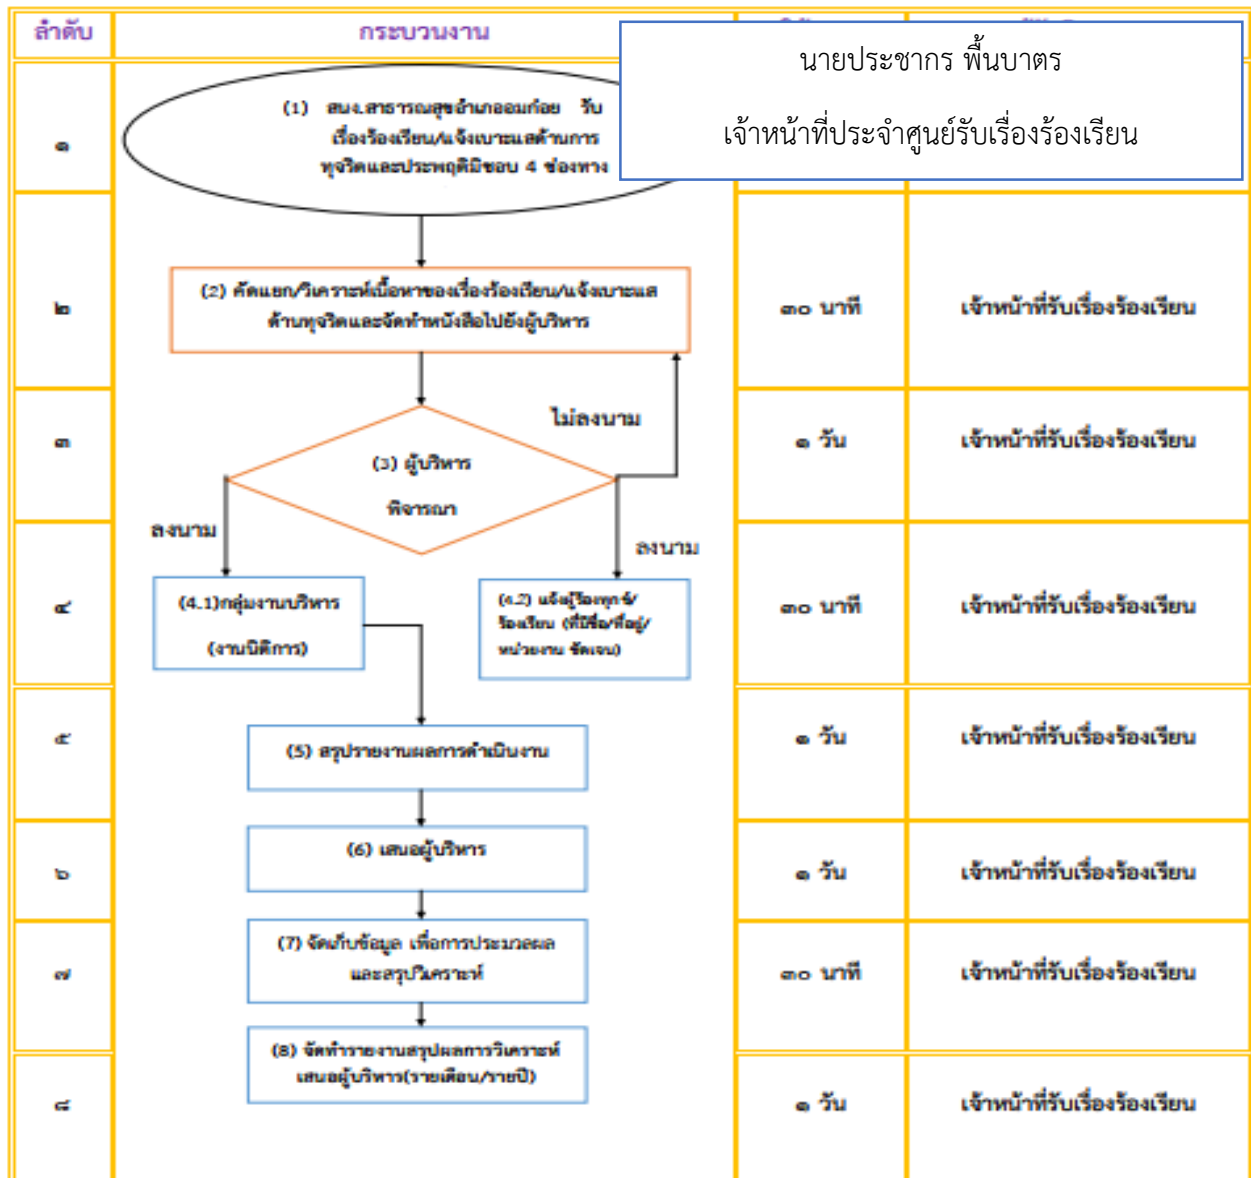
| ลำดับ | กระบวนงาน | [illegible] | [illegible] |
|---|---|---|---|
| ๑ | (1) สนง.สาธารณสุขอำเภอมหอมก้อย รับเรื่องร้องเรียน/แจ้งเบาะแสด้านการทุจริตและประพฤติมิชอบ 4 ช่องทาง | | |
| ๒ | (2) คัดแยก/วิเคราะห์เนื้อหาของเรื่องร้องเรียน/แจ้งเบาะแสด้านทุจริตและจัดทำหนังสือไปยังผู้บริหาร | ๓๐ นาที | เจ้าหน้าที่รับเรื่องร้องเรียน |
| ๓ | (3) ผู้บริหาร พิจารณา | ๑ วัน | เจ้าหน้าที่รับเรื่องร้องเรียน |
| ๔ | (4.1)กลุ่มงานบริหาร (งานนิติการ) / (4.2) แจ้งผู้ร้องทุกข์/ร้องเรียน (ที่มีชื่อ/ที่อยู่/หน่วยงาน ชัดเจน) | ๓๐ นาที | เจ้าหน้าที่รับเรื่องร้องเรียน |
| ๕ | (5) สรุปรายงานผลการดำเนินงาน | ๑ วัน | เจ้าหน้าที่รับเรื่องร้องเรียน |
| ๖ | (6) เสนอผู้บริหาร | ๑ วัน | เจ้าหน้าที่รับเรื่องร้องเรียน |
| ๗ | (7) จัดเก็บข้อมูล เพื่อการประมวลผลและสรุปวิเคราะห์ | ๓๐ นาที | เจ้าหน้าที่รับเรื่องร้องเรียน |
| ๘ | (8) จัดทำรายงานสรุปผลการวิเคราะห์ เสนอผู้บริหาร(รายเดือน/รายปี) | ๑ วัน | เจ้าหน้าที่รับเรื่องร้องเรียน |

ไม่ลงนาม
ลงนาม
ลงนาม

นายประชากร พื้นบาตร

เจ้าหน้าที่ประจำศูนย์รับเรื่องร้องเรียน